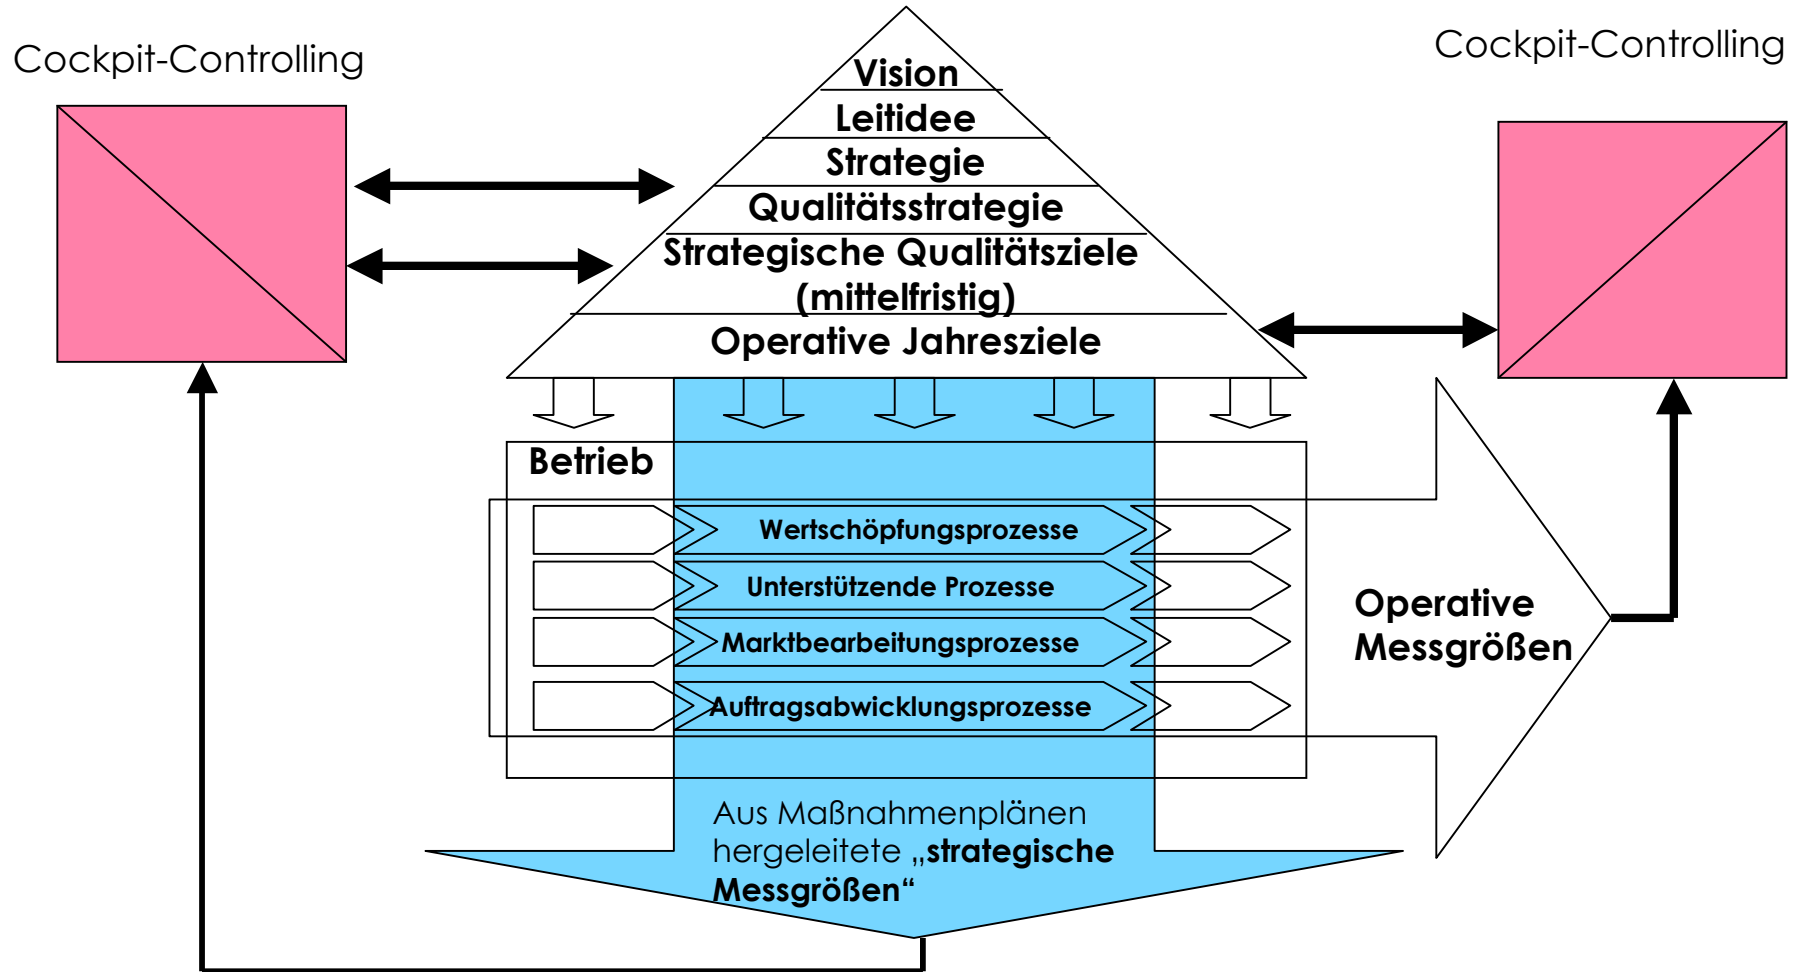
Cockpit-Controlling

Vision
Leitidee
Strategie
Qualitätsstrategie
Strategische Qualitätsziele (mittelfristig)
Operative Jahresziele

Cockpit-Controlling

Betrieb

Wertschöpfungsprozesse
Unterstützende Prozesse
Marktbearbeitungsprozesse
Auftragsabwicklungsprozesse

Operative Messgrößen

Aus Maßnahmenplänen hergeleitete „strategische Messgrößen“